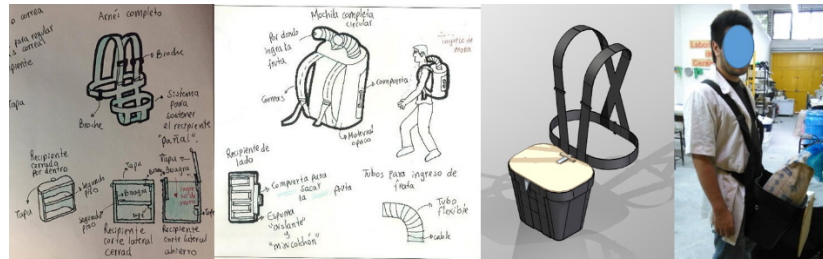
o correa
Arnés completo
para regular correa
Broche
recipiente
Broche
Sistema para contener el recipiente "parcial"
Tapa
Recipiente cerrado por dentro
Tapa
Tapa
Segundo piso
segundo piso
Recipiente corte lateral cerrado
Recipiente corte lateral abierto
Mochila completa circular
Por donde ingresa la fruta
Correas
Compuerta
Material opaco
Ingreso de mora
Recipiente de lado
Compuerta para sacar la fruta
Espuma "aislante" y "mini colchón"
Tubos para ingreso de fruta
Tubo flexible
cable
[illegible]